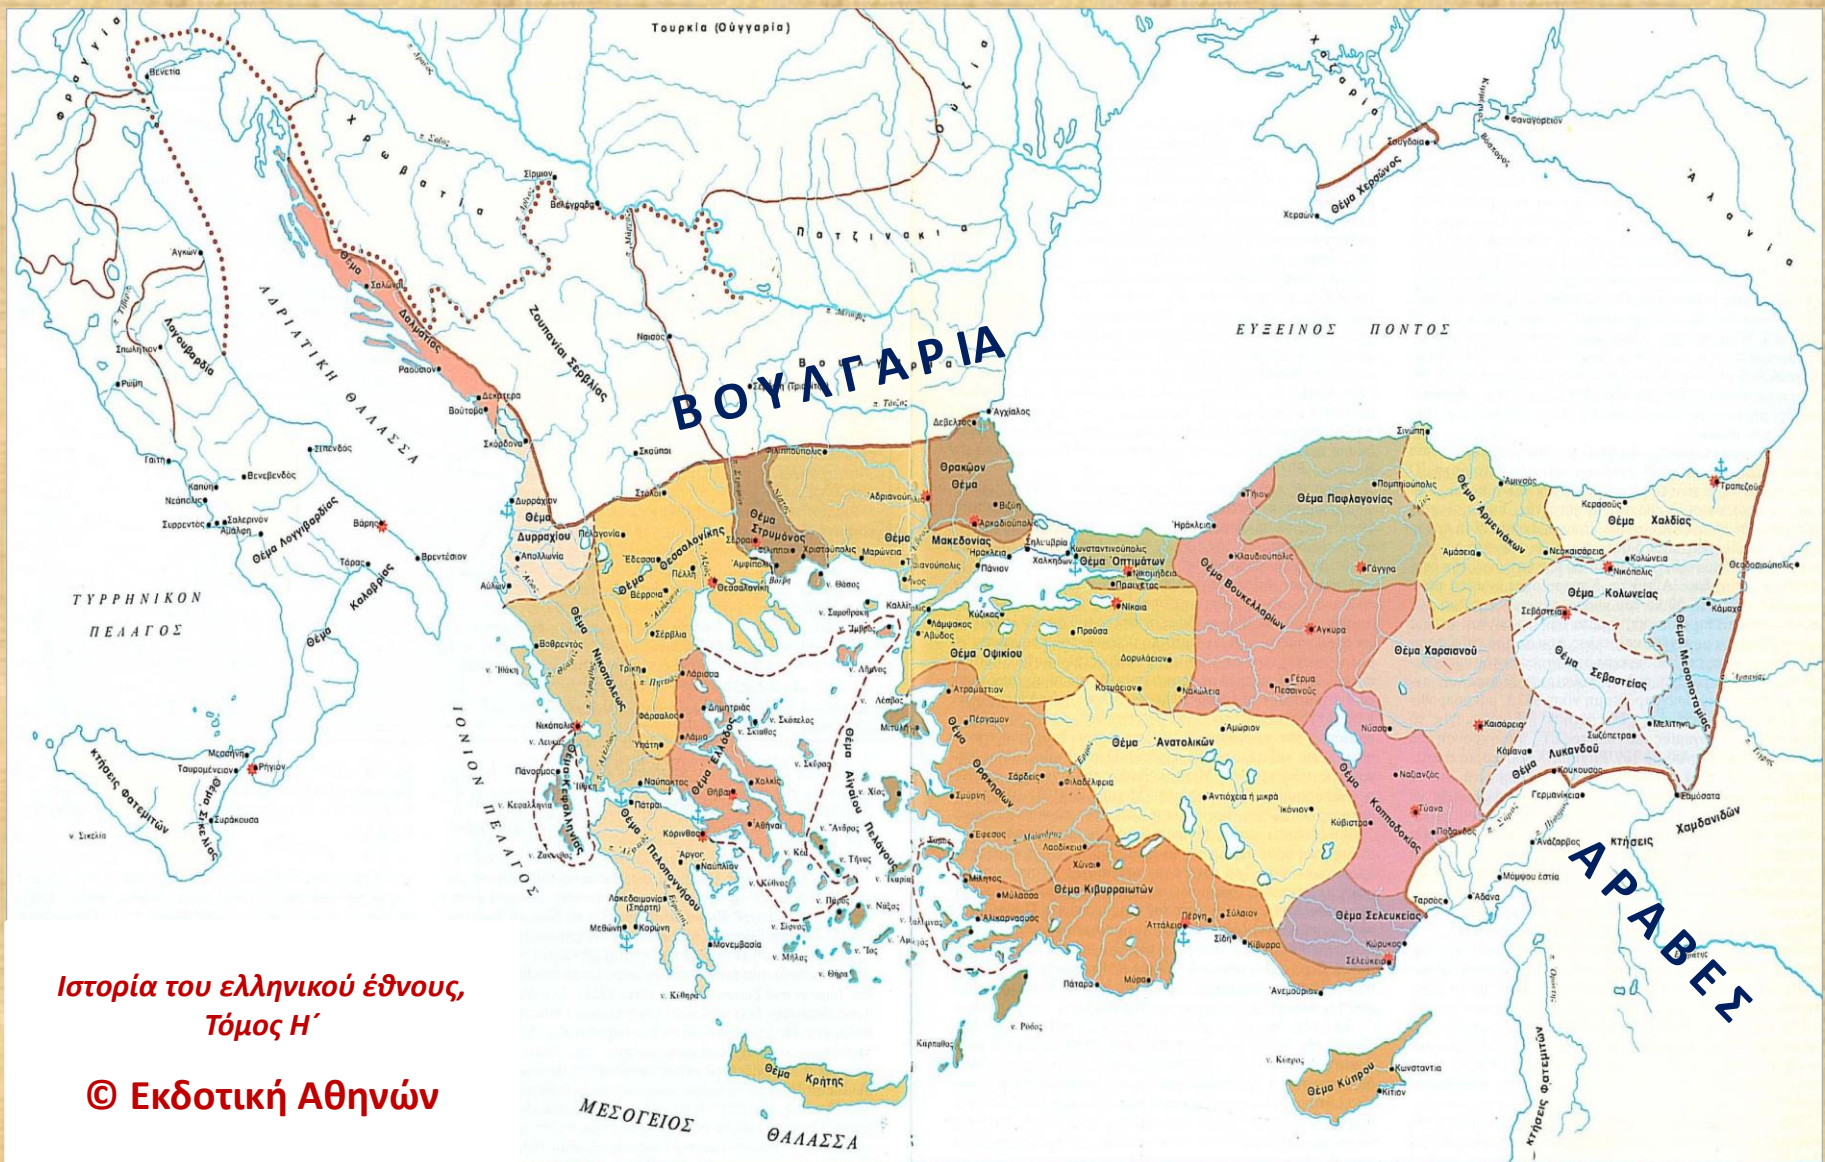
Τουρκία (Ούγγαρία)

Φραγγία

Χρωατία

Πατζινακία

Χαζαρία

Αλανία

ΒΟΥΛΓΑΡΙΑ

ΕΥΞΕΙΝΟΣ ΠΟΝΤΟΣ

ΑΔΡΙΑΤΙΚΗ ΘΑΛΑΣΣΑ

Λογγουβαρδία

Θέμα Δαλματίας

Ζουπανίαι Σερβλίας

Θέμα Χερσώνος

Θέμα Παφλαγονίας

Θέμα Αρμενιακών

Θέμα Χαλδίας

Θέμα Κολωνείας

Θρακώον Θέμα

Θέμα Μακεδονίας

Θέμα Στρυμόνος

Θέμα Θεσσαλονίκης

Θέμα Δυρραχίου

Θέμα Λογγιβαρδίας

Καλαβρίας Θέμα

ΤΥΡΡΗΝΙΚΟΝ ΠΕΛΑΓΟΣ

Θέμα Νικοπόλεως

Θέμα Ελλάδος

Θέμα Κεφαλληνίας

Θέμα Πελοποννήσου

Θέμα Σικελίας

κτήσεις Φατεμιτών

ΙΟΝΙΟΝ ΠΕΛΑΓΟΣ

Θέμα Αιγαίου Πελάγους

Θέμα Οπτιμάτων

Θέμα Οψικίου

Θέμα Βουκελλαρίων

Θέμα Χαρσιανού

Θέμα Σεβαστείας

Θέμα Μεσοποταμίας

Θέμα Ανατολικών

Θέμα Θρακησίων

Θέμα Καππαδοκίας

Θέμα Λυκανδού

Χαμδανιδών κτήσεις

Θέμα Κιβυρραιωτών

Θέμα Σελευκείας

ΑΡΑΒΕΣ

Θέμα Κρήτης

Θέμα Κύπρου

κτήσεις Φατεμιτών

ΜΕΣΟΓΕΙΟΣ ΘΑΛΑΣΣΑ

Ιστορία του ελληνικού έθνους, Τόμος Η΄

© Εκδοτική Αθηνών